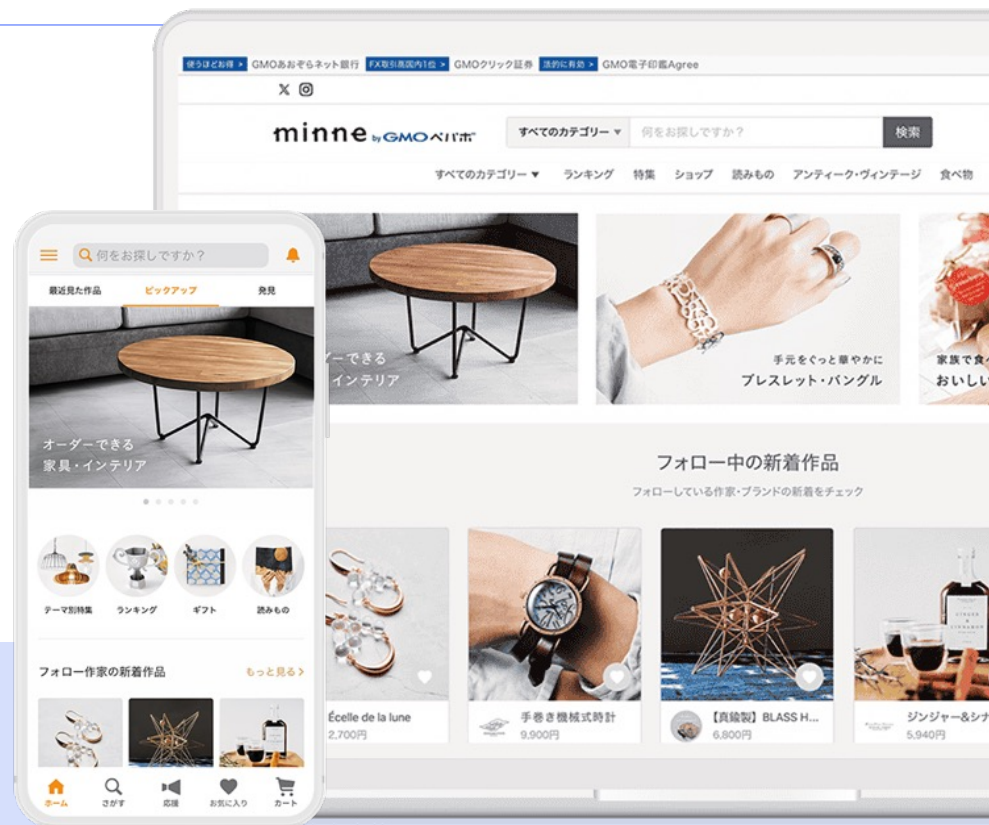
使うほどお得 > GMOあおぞらネット銀行 FX取引高国内1位 > GMOクリック証券 法的に有効 > GMO電子印鑑Agree

minne by GMOペパボ

すべてのカテゴリー ▾ 何をお探しですか？ 検索

すべてのカテゴリー ▾ ランキング 特集 ショップ 読みもの アンティーク・ヴィンテージ 食べ物

ーダーできる
インテリア

手元をぐっと華やかに
ブレスレット・バングル

家族で食
おいしい

フォロー中の新着作品

フォローしている作家・ブランドの新着をチェック

Écelle de la lune
2,700円

手巻き機械式時計
9,900円

【真鍮製】BLASS H...
6,800円

ジンジャー&シナ
5,940円

何をお探しですか？

最近見た作品 ピックアップ 発見

オーダーできる
家具・インテリア

テーマ別特集 ランキング ギフト 読みもの

フォロー作家の新着作品 もっと見る >

ホーム さがす 応援 お気に入り カート